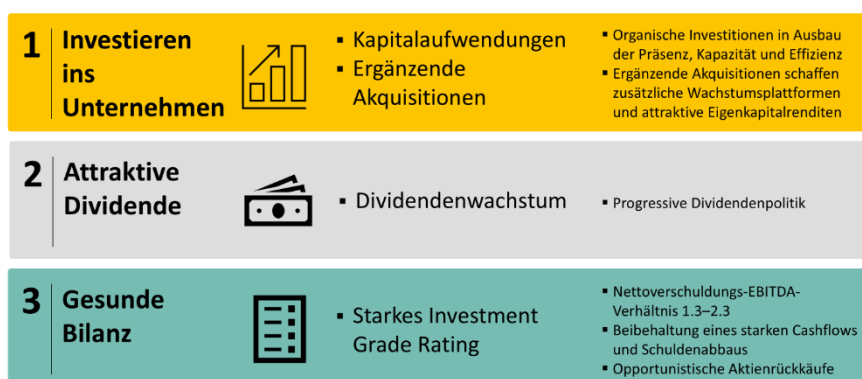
1 Investieren ins Unternehmen

- Kapitalaufwendungen
- Ergänzende Akquisitionen

- Organische Investitionen in Ausbau der Präsenz, Kapazität und Effizienz
- Ergänzende Akquisitionen schaffen zusätzliche Wachstumsplattformen und attraktive Eigenkapitalrenditen

2 Attraktive Dividende

- Dividendenwachstum

- Progressive Dividendenpolitik

3 Gesunde Bilanz

- Starkes Investment Grade Rating

- Nettoverschuldungs-EBITDA-Verhältnis 1.3–2.3
- Beibehaltung eines starken Cashflows und Schuldenabbaus
- Opportunistische Aktienrückkäufe